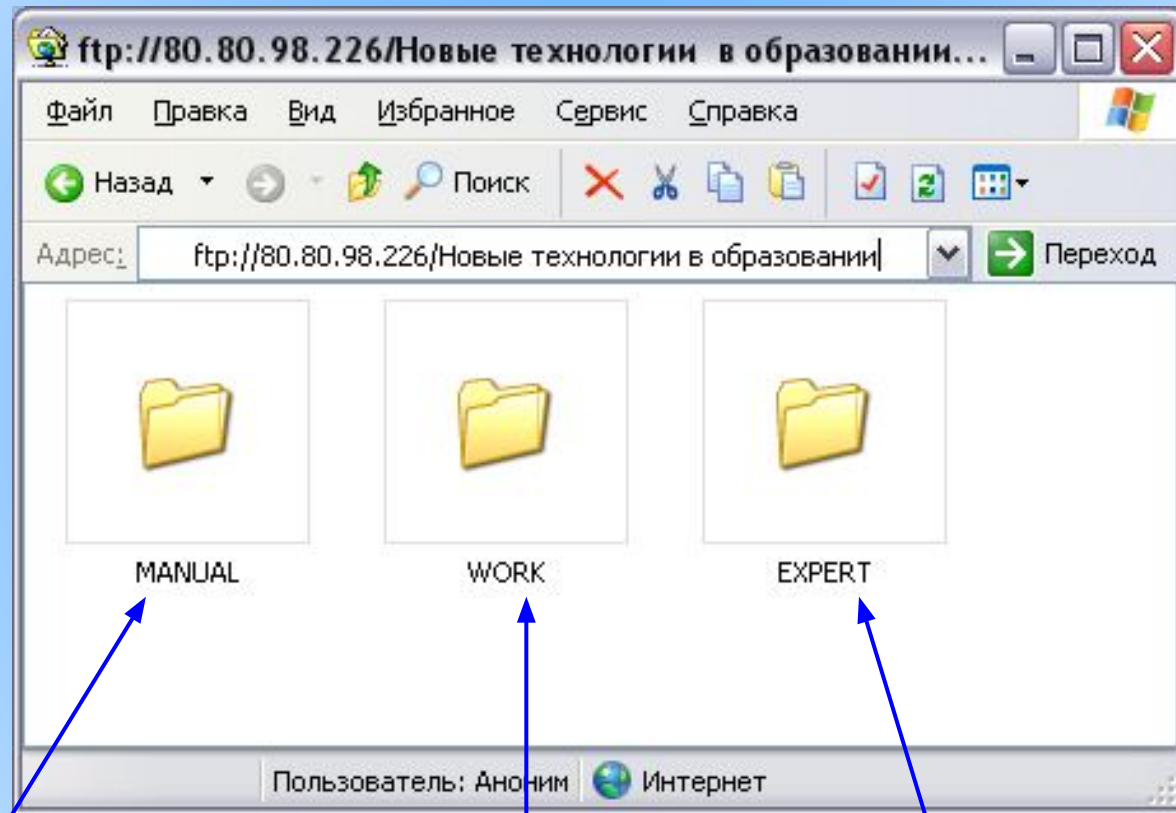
ftp://80.80.98.226/Новые технологии в образовании...

Файл Правка Вид Избранное Сервис Справка

Назад Поиск

Адрес: ftp://80.80.98.226/Новые технологии в образовании Переход

MANUAL

WORK

EXPERT

Пользователь: Аноним Интернет